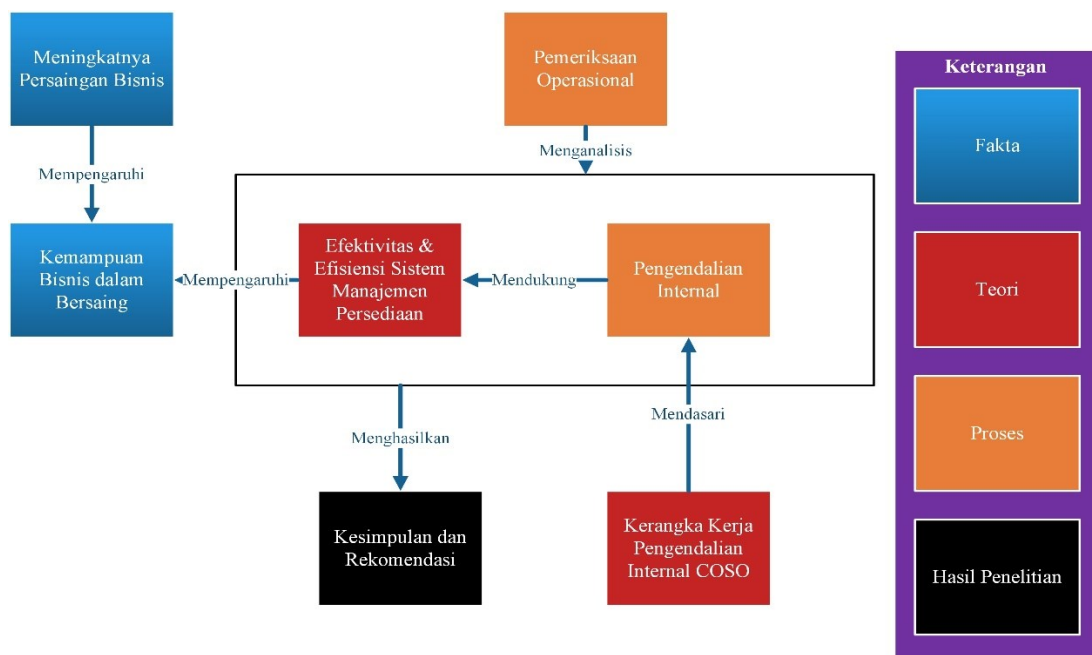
Meningkatnya Persaingan Bisnis

Mempengaruhi

Kemampuan Bisnis dalam Bersaing

Pemeriksaan Operasional

Menganalisis

Mempengaruhi

Efektivitas & Efisiensi Sistem Manajemen Persediaan

Mendukung

Pengendalian Internal

Mendasari

Menghasilkan

Kesimpulan dan Rekomendasi

Kerangka Kerja Pengendalian Internal COSO

Keterangan

Fakta

Teori

Proses

Hasil Penelitian